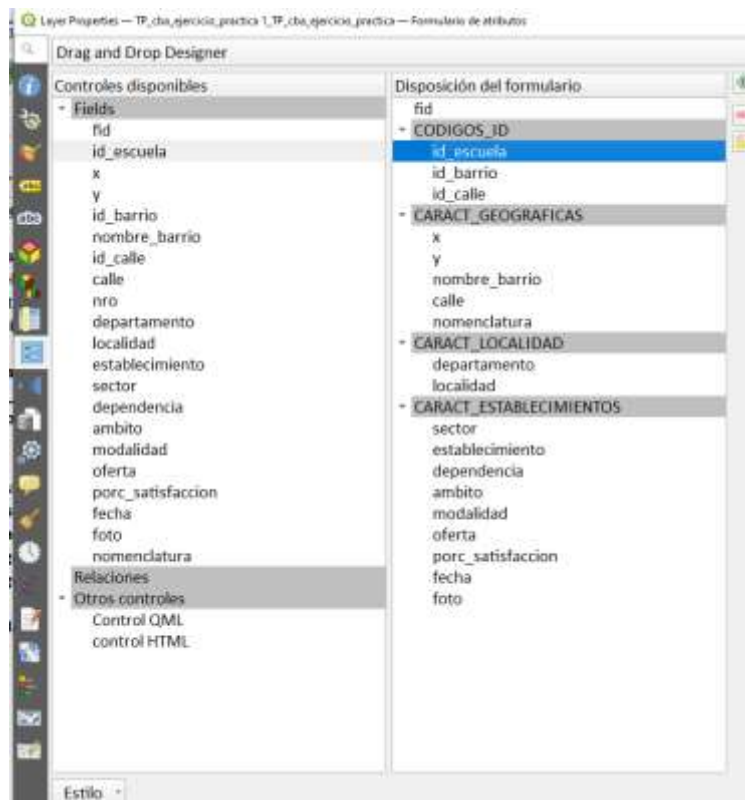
Layer Properties — TP_cba_ejercicio_practica 1_TP_cba_ejercicio_practica — Formulario de atributos

Drag and Drop Designer

Controles disponibles
Fields
fid
id_escuela
x
y
id_barrio
nombre_barrio
id_calle
calle
nro
departamento
localidad
establecimiento
sector
dependencia
ambito
modalidad
oferta
porc_satisfaccion
fecha
foto
nomenclatura
Relaciones
Otros controles
Control QML
control HTML

Disposición del formulario
fid
CODIGOS_ID
id_escuela
id_barrio
id_calle
CARACT_GEOGRAFICAS
x
y
nombre_barrio
calle
nomenclatura
CARACT_LOCALIDAD
departamento
localidad
CARACT_ESTABLECIMIENTOS
sector
establecimiento
dependencia
ambito
modalidad
oferta
porc_satisfaccion
fecha
foto

Estilo